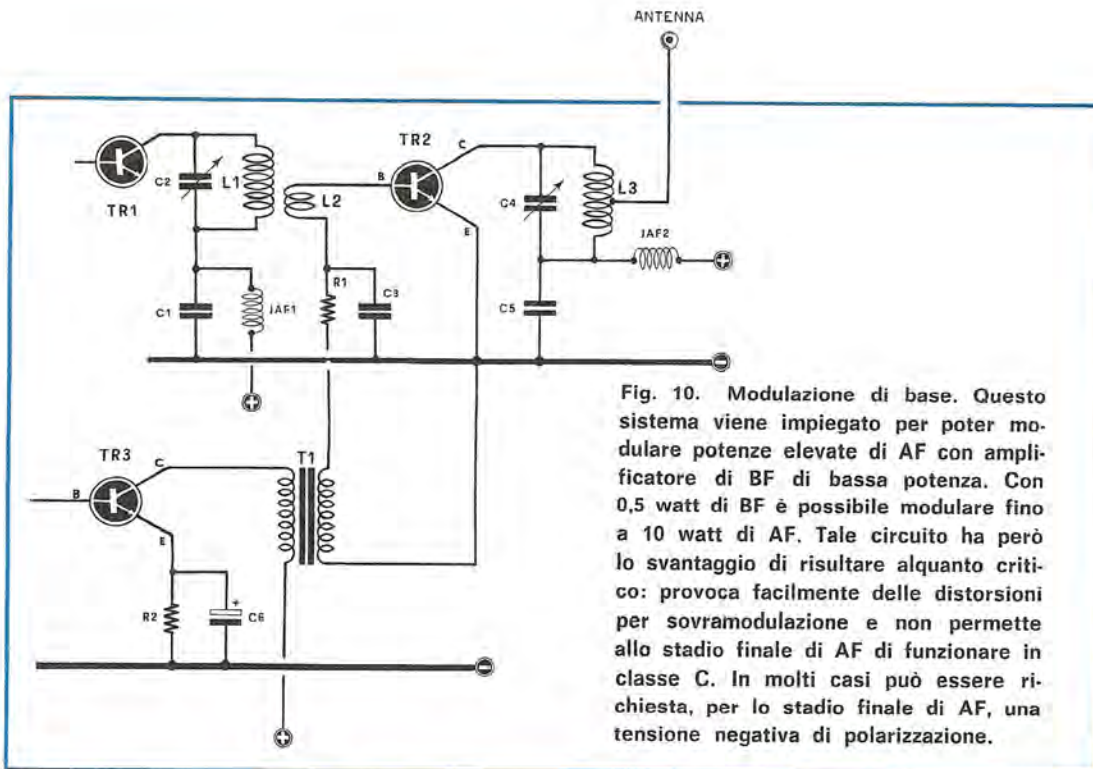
ANTENNA

TR1

C2

L1

L2

TR2

B

C

E

C4

L3

JAF2

C1

JAF1

R1

C3

C5

TR3

C

B

E

T1

R2

C6

Fig. 10. Modulazione di base. Questo sistema viene impiegato per poter modulare potenze elevate di AF con amplificatore di BF di bassa potenza. Con 0,5 watt di BF è possibile modulare fino a 10 watt di AF. Tale circuito ha però lo svantaggio di risultare alquanto critico: provoca facilmente delle distorsioni per sovramodulazione e non permette allo stadio finale di AF di funzionare in classe C. In molti casi può essere richiesta, per lo stadio finale di AF, una tensione negativa di polarizzazione.